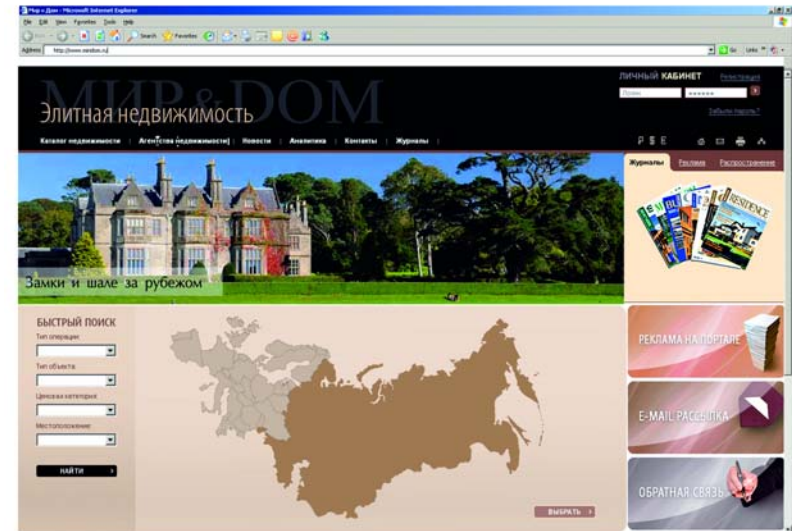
Мир и Дом - Microsoft Internet Explorer
File Edit View Favorites Tools Help
Back Search Favorites
Address http://www.mirdom.ru
Go Links

МИР&DOM
Элитная недвижимость

ЛИЧНЫЙ КАБИНЕТ Регистрация
Логин ••••••
Забыли пароль?

Каталог недвижимости | Агентства недвижимости | Новости | Аналитика | Контакты | Журналы

P $ E

Журналы | Реклама | Распространение

RESIDENCE

Замки и шале за рубежом

БЫСТРЫЙ ПОИСК
Тип операции:
Тип объекта:
Ценовая категория:
Местоположение:
НАЙТИ

ВЫБРАТЬ

РЕКЛАМА НА ПОРТАЛЕ
E-MAIL РАССЫЛКА
ОБРАТНАЯ СВЯЗЬ